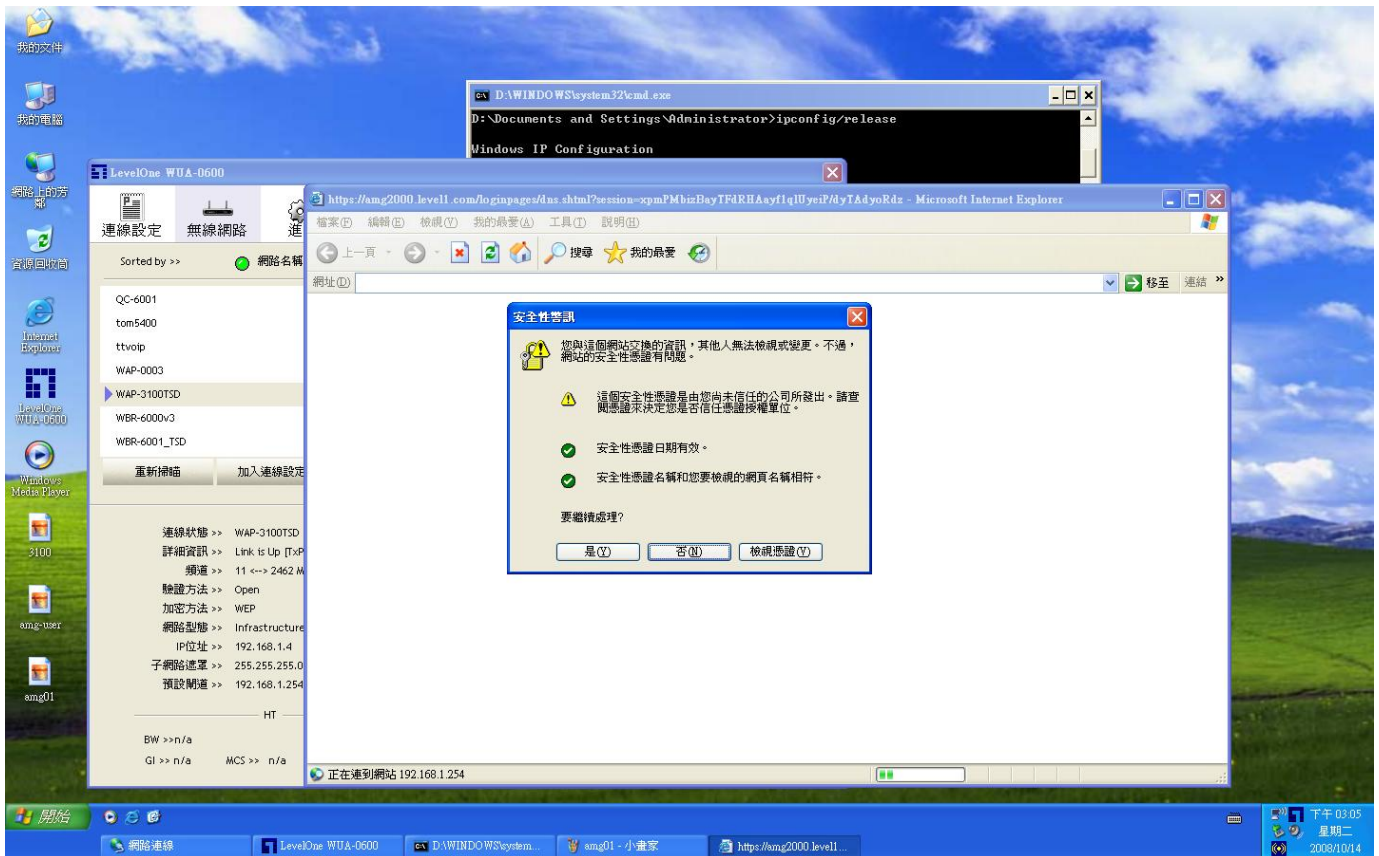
我的文件

我的電腦

網路上的芳鄰

資源回收筒

Internet Explorer

LevelOne WUA-0600

Windows Media Player

3100

amg-user

amg01

D:\WINDOWS\system32\cmd.exe
D:\Documents and Settings\Administrator>ipconfig/release

Windows IP Configuration

LevelOne WUA-0600

連線設定 無線網路 進

Sorted by >> 網路名稱

QC-6001
tom5400
ttvoip
WAP-0003
WAP-3100TSD
WBR-6000v3
WBR-6001_TSD

重新掃瞄 加入連線設定

連線狀態 >> WAP-3100TSD
詳細資訊 >> Link is Up [TxP
頻道 >> 11 <--> 2462 M
驗證方法 >> Open
加密方法 >> WEP
網路型態 >> Infrastructure
IP位址 >> 192.168.1.4
子網路遮罩 >> 255.255.255.0
預設閘道 >> 192.168.1.254

HT

BW >>n/a
GI >> n/a MCS >> n/a

https://amg2000.level1.com/loginpages/dns.shtml?session=xpmPMbizBayTFdRHAayf1qlUyeiP/dyTAdyoRdz - Microsoft Internet Explorer

檔案(F) 編輯(E) 檢視(V) 我的最愛(A) 工具(T) 說明(H)

上一頁 搜尋 我的最愛

網址(D) 移至 連結 »

安全性警訊

您與這個網站交換的資訊，其他人無法檢視或變更。不過，網站的安全性憑證有問題。

這個安全性憑證是由您尚未信任的公司所發出。請查閱憑證來決定您是否信任憑證授權單位。

安全性憑證日期有效。

安全性憑證名稱和您要檢視的網頁名稱相符。

要繼續處理?

是(Y) 否(N) 檢視憑證(V)

正在連到網站 192.168.1.254

開始

網路連線 LevelOne WUA-0600 D:\WINDOWS\system... amg01 - 小畫家 https://amg2000.level1...

下午 03:05
星期二
2008/10/14